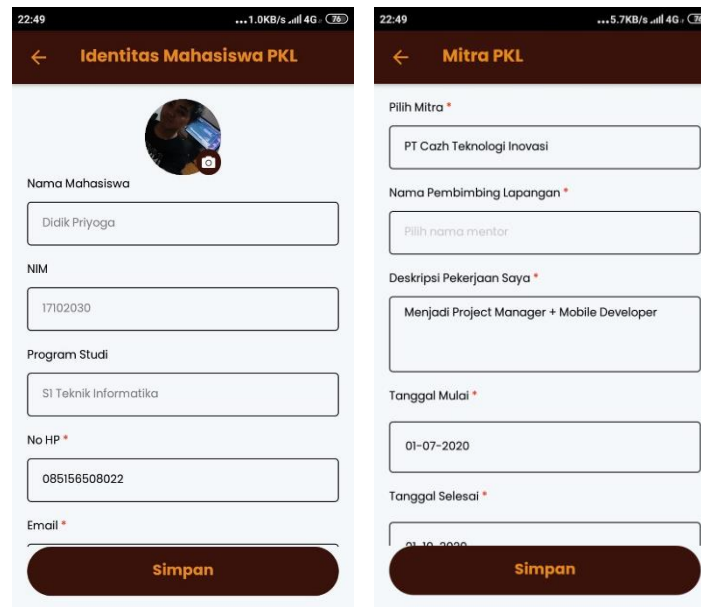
22:49 ...1.0KB/s 4G 76

Identitas Mahasiswa PKL

Nama Mahasiswa

Didik Priyoga

NIM

17102030

Program Studi

S1 Teknik Informatika

No HP *

085156508022

Email *

Simpan

22:49 ...5.7KB/s 4G

Mitra PKL

Pilih Mitra *

PT Cazh Teknologi Inovasi

Nama Pembimbing Lapangan *

Pilih nama mentor

Deskripsi Pekerjaan Saya *

Menjadi Project Manager + Mobile Developer

Tanggal Mulai *

01-07-2020

Tanggal Selesai *

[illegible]

Simpan